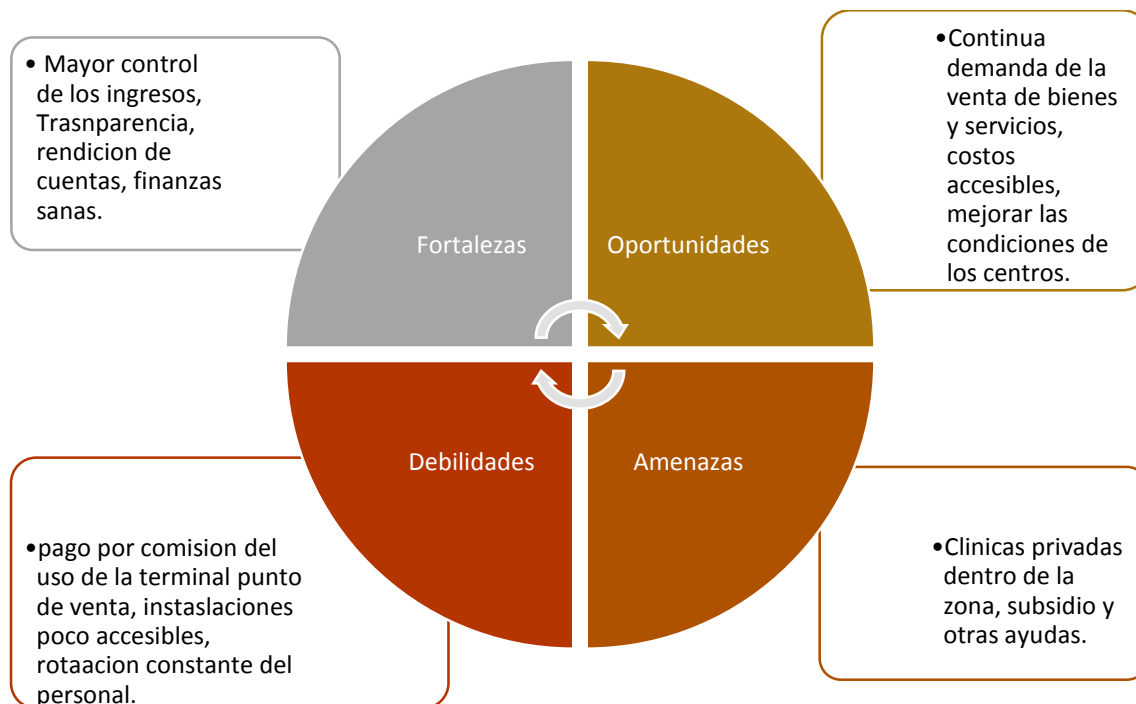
• Mayor control de los ingresos, Trasnparencia, rendicion de cuentas, finanzas sanas.

Fortalezas

Oportunidades

•Continua demanda de la venta de bienes y servicios, costos accesibles, mejorar las condiciones de los centros.

Debilidades

Amenazas

•pago por comision del uso de la terminal punto de venta, instaslaciones poco accesibles, rotaacion constante del personal.

•Clinicas privadas dentro de la zona, subsidio y otras ayudas.